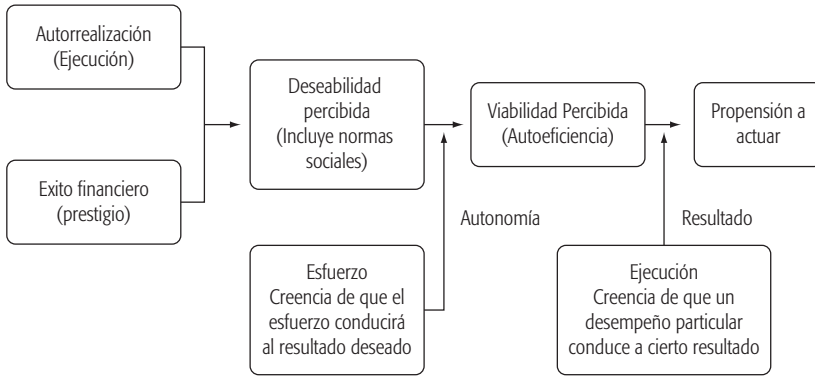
Autorrealización (Ejecución)

Exito financiero (prestigio)

Deseabilidad percibida (Incluye normas sociales)

Viabilidad Percibida (Autoeficiencia)

Propensión a actuar

Autonomía

Resultado

Esfuerzo Creencia de que el esfuerzo conducirá al resultado deseado

Ejecución Creencia de que un desempeño particular conduce a cierto resultado